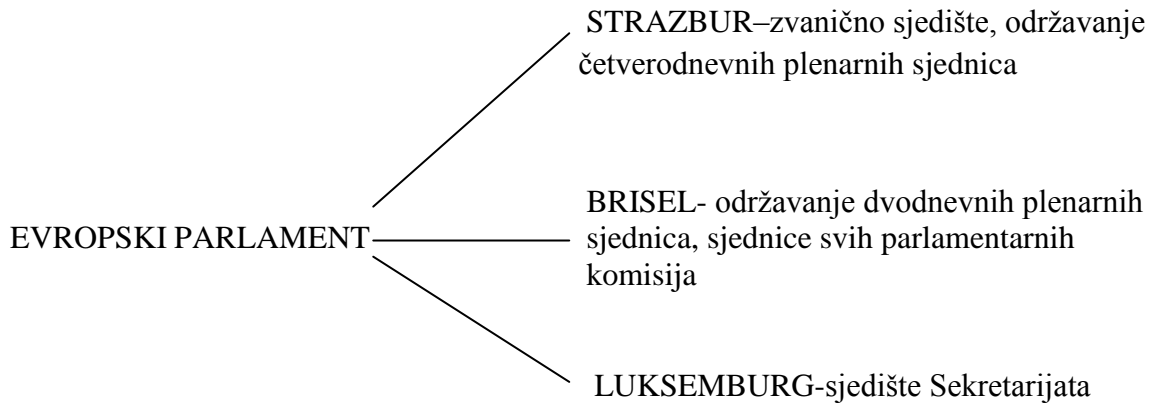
EVROPSKI PARLAMENT

STRAZBUR–zvanično sjedište, održavanje četverodnevnih plenarnih sjednica

BRISEL- održavanje dvodnevnih plenarnih sjednica, sjednice svih parlamentarnih komisija

LUKSEMBURG-sjedište Sekretarijata